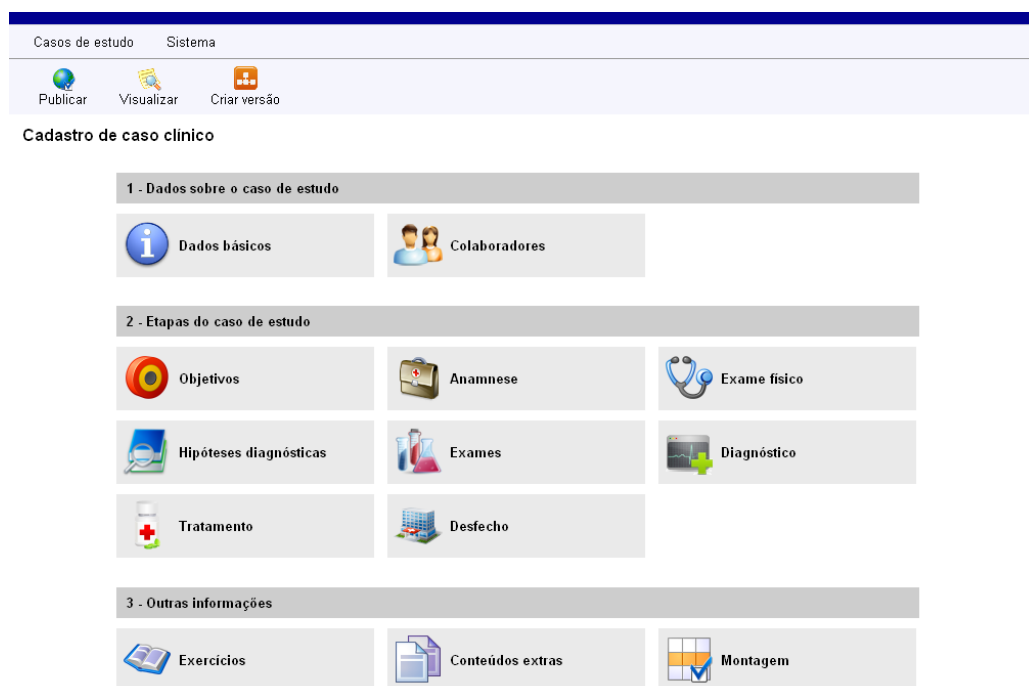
Casos de estudo Sistema

Publicar Visualizar Criar versão

Cadastro de caso clínico

1 - Dados sobre o caso de estudo

Dados básicos

Colaboradores

2 - Etapas do caso de estudo

Objetivos

Anamnese

Exame físico

Hipóteses diagnósticas

Exames

Diagnóstico

Tratamento

Desfecho

3 - Outras informações

Exercícios

Conteúdos extras

Montagem